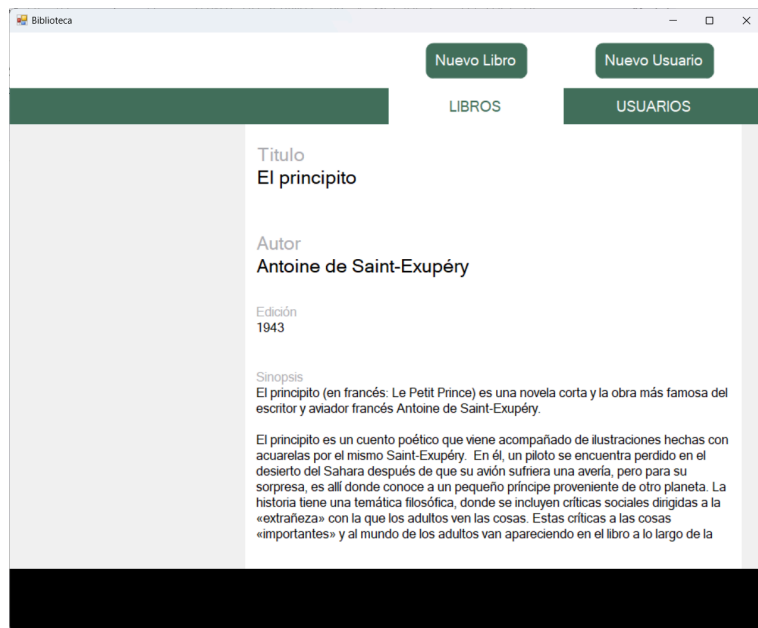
Biblioteca

Nuevo Libro

Nuevo Usuario

LIBROS

USUARIOS

Titulo
El principito

Autor
Antoine de Saint-Exupéry

Edición
1943

Sinopsis
El principito (en francés: Le Petit Prince) es una novela corta y la obra más famosa del escritor y aviador francés Antoine de Saint-Exupéry.

El principito es un cuento poético que viene acompañado de ilustraciones hechas con acuarelas por el mismo Saint-Exupéry. En él, un piloto se encuentra perdido en el desierto del Sahara después de que su avión sufriera una avería, pero para su sorpresa, es allí donde conoce a un pequeño príncipe proveniente de otro planeta. La historia tiene una temática filosófica, donde se incluyen críticas sociales dirigidas a la «extrañeza» con la que los adultos ven las cosas. Estas críticas a las cosas «importantes» y al mundo de los adultos van apareciendo en el libro a lo largo de la